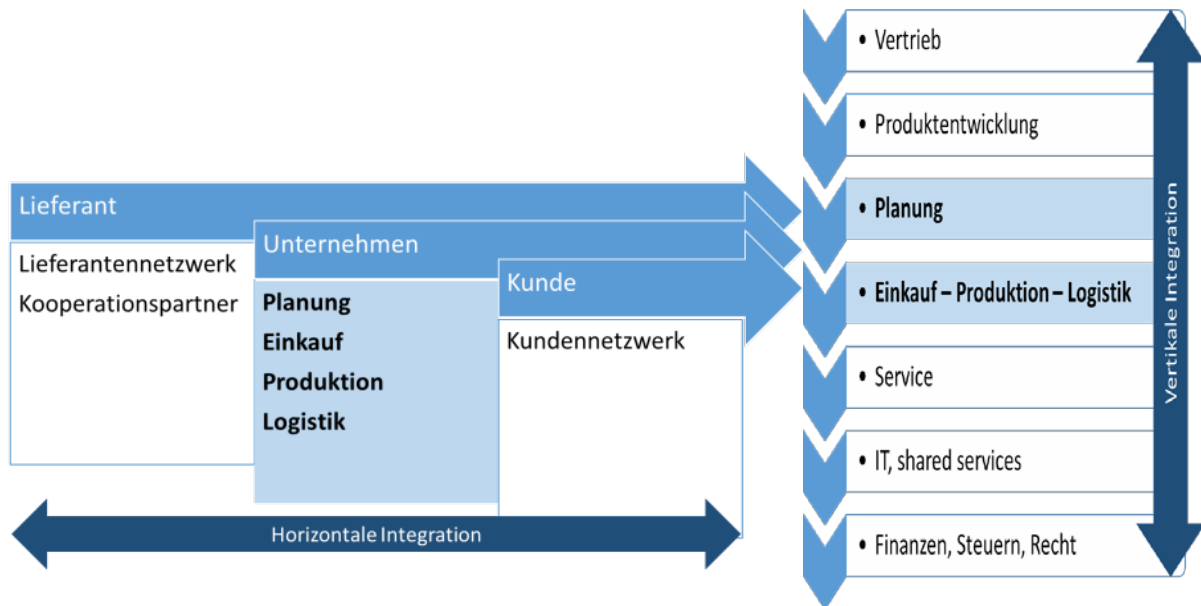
Lieferant

Lieferantennetzwerk
Kooperationspartner

Unternehmen

Planung
Einkauf
Produktion
Logistik

Kunde

Kundennetzwerk

Horizontale Integration

• Vertrieb
• Produktentwicklung
• Planung
• Einkauf – Produktion – Logistik
• Service
• IT, shared services
• Finanzen, Steuern, Recht

Vertikale Integration